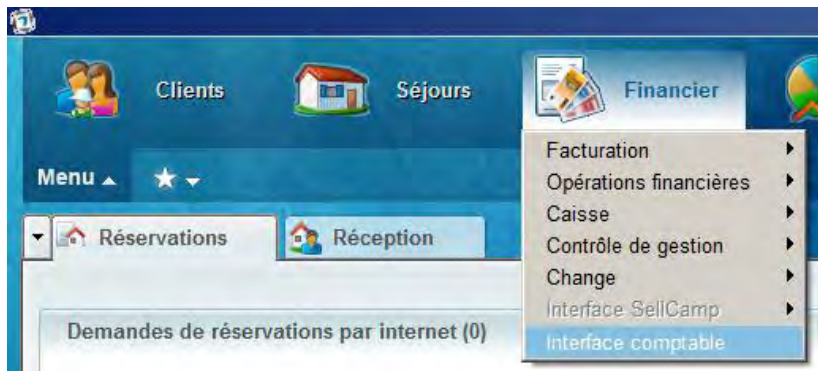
Clients
Séjours
Financier

Menu ▲
★ ▾

Réservations
Réception

Facturation
Opérations financières
Caisse
Contrôle de gestion
Change
Interface SellCamp
Interface comptable

Demandes de réservations par internet (0)